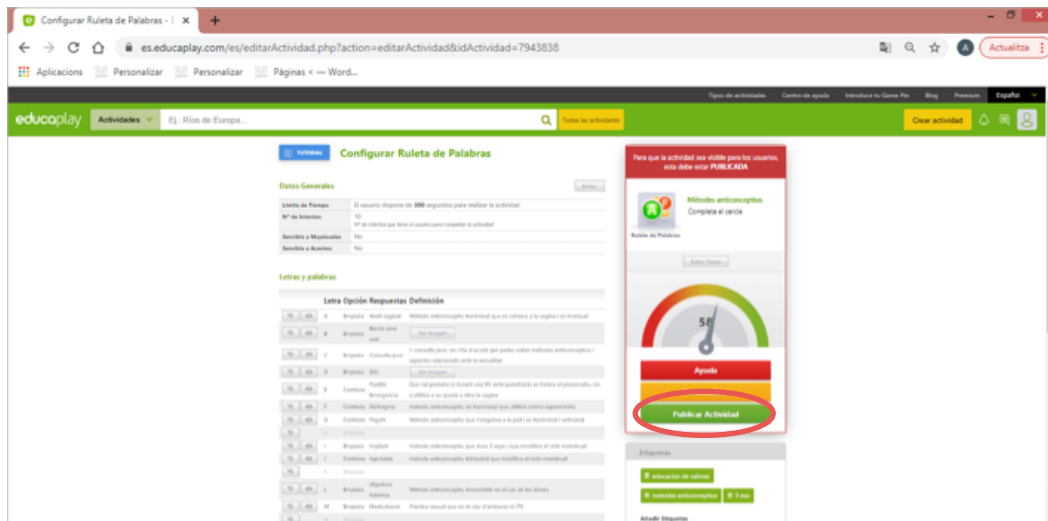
Configurar Ruleta de Palabras - | ×
es.educaplay.com/es/editarActividad.php?action=editarActividad&idActividad=7943838
Actualitza
Aplicacions Personalizar Personalizar Páginas < — Word...

Tipos de actividades Centro de ayuda Introduce tu Game Pin Blog Premium Español

educaplay Actividades Ej.: Ríos de Europa... Todas las actividades Crear actividad

TUTORIAL Configurar Ruleta de Palabras

Datos Generales Editar

| | |
|---|---|
| Límite de Tiempo | El usuario dispone de 300 segundos para realizar la actividad |
| Nº de Intentos | 10 Nº de intentos que tiene el usuario para completar la actividad |
| Sensible a Mayúsculas | No |
| Sensible a Acentos | No |

Letras y palabras

Letra Opción Respuestas Definición

Para que la actividad sea visible para los usuarios, esta debe estar PUBLICADA

Métodos anticonceptius
Completa el cercle
Ruleta de Palabras

Editar Datos

58

Ayuda

Publicar Actividad

Etiquetas
educación de valores
métodes anticonceptius
3 eso
Añadir Etiquetas